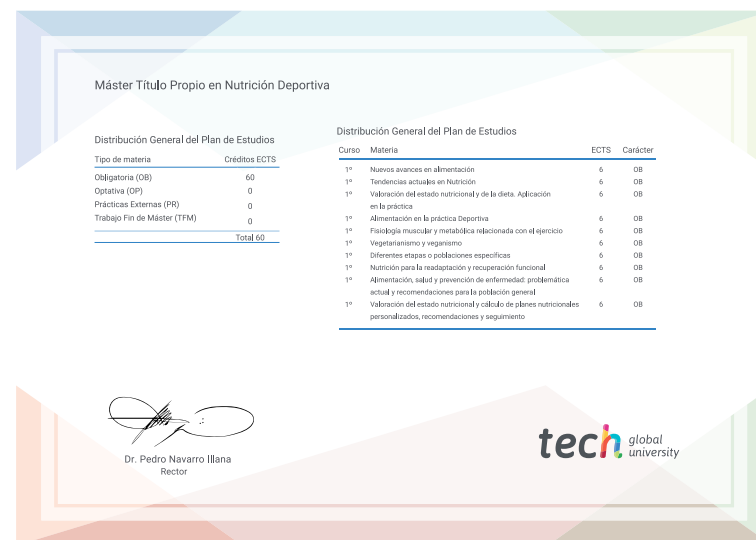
Máster Título Propio en Nutrición Deportiva

Distribución General del Plan de Estudios

| Tipo de materia | Créditos ECTS |
|---|---|
| Obligatoria (OB) | 60 |
| Optativa (OP) | 0 |
| Prácticas Externas (PR) | 0 |
| Trabajo Fin de Máster (TFM) | 0 |
| | Total 60 |

Distribución General del Plan de Estudios

| Curso | Materia | ECTS | Carácter |
|---|---|---|---|
| 1º | Nuevos avances en alimentación | 6 | OB |
| 1º | Tendencias actuales en Nutrición | 6 | OB |
| 1º | Valoración del estado nutricional y de la dieta. Aplicación en la práctica | 6 | OB |
| 1º | Alimentación en la práctica Deportiva | 6 | OB |
| 1º | Fisiología muscular y metabólica relacionada con el ejercicio | 6 | OB |
| 1º | Vegetarianismo y veganismo | 6 | OB |
| 1º | Diferentes etapas o poblaciones específicas | 6 | OB |
| 1º | Nutrición para la readaptación y recuperación funcional | 6 | OB |
| 1º | Alimentación, salud y prevención de enfermedad: problemática actual y recomendaciones para la población general | 6 | OB |
| 1º | Valoración del estado nutricional y cálculo de planes nutricionales personalizados, recomendaciones y seguimiento | 6 | OB |

Dr. Pedro Navarro Illana
Rector

tech global university